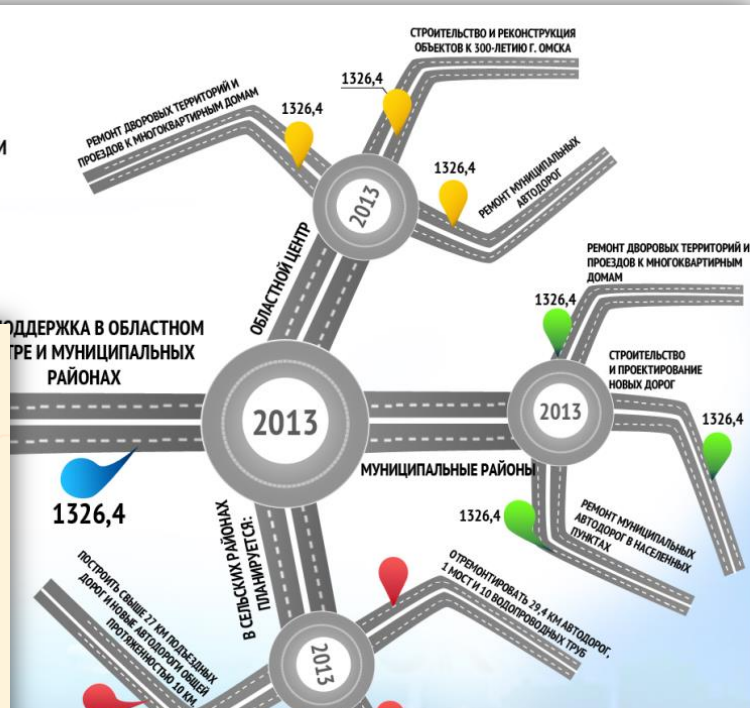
СТРОИТЕЛЬСТВО И РЕКОНСТРУКЦИЯ ОБЪЕКТОВ К 300-ЛЕТИЮ Г. ОМСКА

1326,4

РЕМОНТ ДВОРОВЫХ ТЕРРИТОРИЙ И ПРОЕЗДОВ К МНОГОКВАРТИРНЫМ ДОМАМ

1326,4

1326,4

РЕМОНТ МУНИЦИПАЛЬНЫХ АВТОДОРОГ

2013

ОБЛАСТНОЙ ЦЕНТР

РЕМОНТ ДВОРОВЫХ ТЕРРИТОРИЙ И ПРОЕЗДОВ К МНОГОКВАРТИРНЫМ ДОМАМ

1326,4

СТРОИТЕЛЬСТВО И ПРОЕКТИРОВАНИЕ НОВЫХ ДОРОГ

2013

1326,4

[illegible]ОДДЕРЖКА В ОБЛАСТНОМ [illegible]ТРЕ И МУНИЦИПАЛЬНЫХ РАЙОНАХ

2013

МУНИЦИПАЛЬНЫЕ РАЙОНЫ

1326,4

В СЕЛЬСКИХ РАЙОНАХ ПЛАНИРУЕТСЯ:

1326,4

РЕМОНТ МУНИЦИПАЛЬНЫХ АВТОДОРОГ В НАСЕЛЕННЫХ ПУНКТАХ

ПОСТРОИТЬ СВЫШЕ 27 КМ ПОДЪЕЗДНЫХ ДОРОГ И НОВЫЕ АВТОДОРОГИ ОБЩЕЙ ПРОТЯЖЕННОСТЬЮ 10 КМ

ОТРЕМОНТИРОВАТЬ 29,4 КМ АВТОДОРОГ, 1 МОСТ И 10 ВОДОПРОПУСКНЫХ ТРУБ

2013